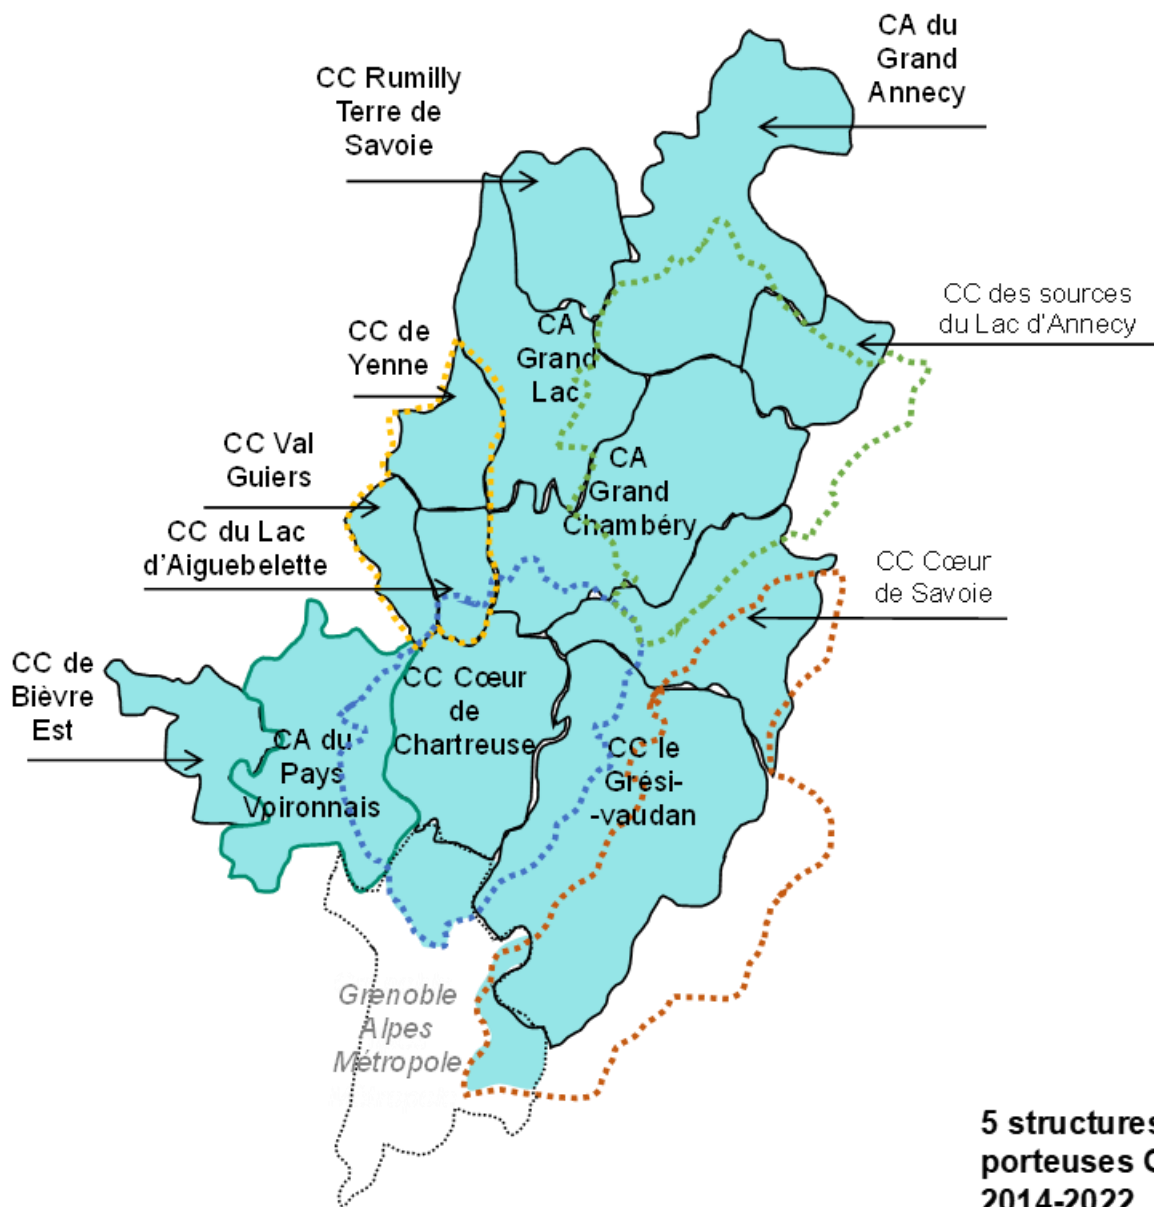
CA du Grand Annecy

CC Rumilly Terre de Savoie

CC des sources du Lac d'Annecy

CC de Yenne

CA Grand Lac

CC Val Guiers

CA Grand Chambéry

CC du Lac d'Aiguebelette

CC Cœur de Savoie

CC de Bièvre Est

CC Cœur de Chartreuse

CA du Pays Voironnais

CC le Grési-vaudan

Grenoble Alpes Métropole

5 structures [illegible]
porteuses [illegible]
2014-2022